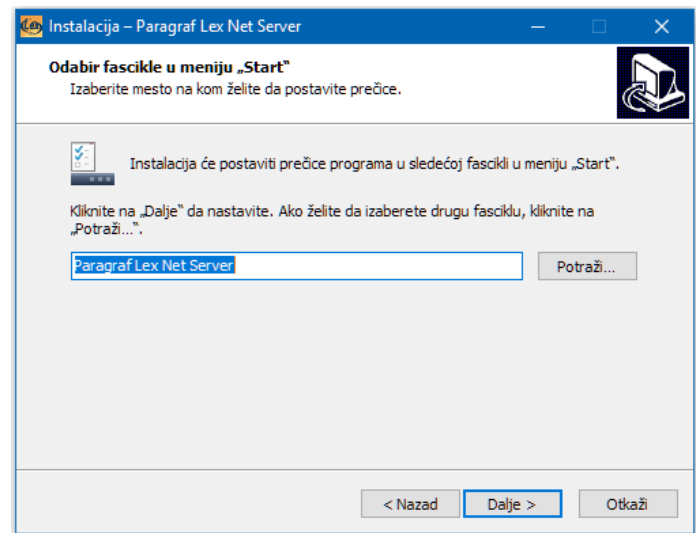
Instalacija – Paragraf Lex Net Server

Odabir fascikle u meniju „Start"
Izaberite mesto na kom želite da postavite prečice.

Instalacija će postaviti prečice programa u sledećoj fascikli u meniju „Start".

Kliknite na „Dalje" da nastavite. Ako želite da izaberete drugu fasciklu, kliknite na „Potraži...".

Paragraf Lex Net Server

Potraži...

< Nazad

Dalje >

Otkaži